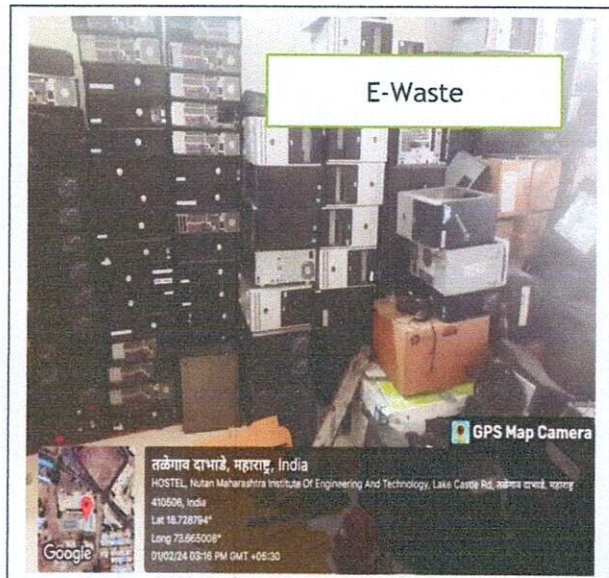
E-Waste

GPS Map Camera

तळेगाव दाभाडे, महाराष्ट्र, India
HOSTEL, Nutan Maharashtra Institute Of Engineering And Technology, Lake Castle Rd, तळेगाव दाभाडे, महाराष्ट्र 410506, India
Lat 18.728794°
Long 73.665008°
01/02/24 03:16 PM GMT +05:30

Google